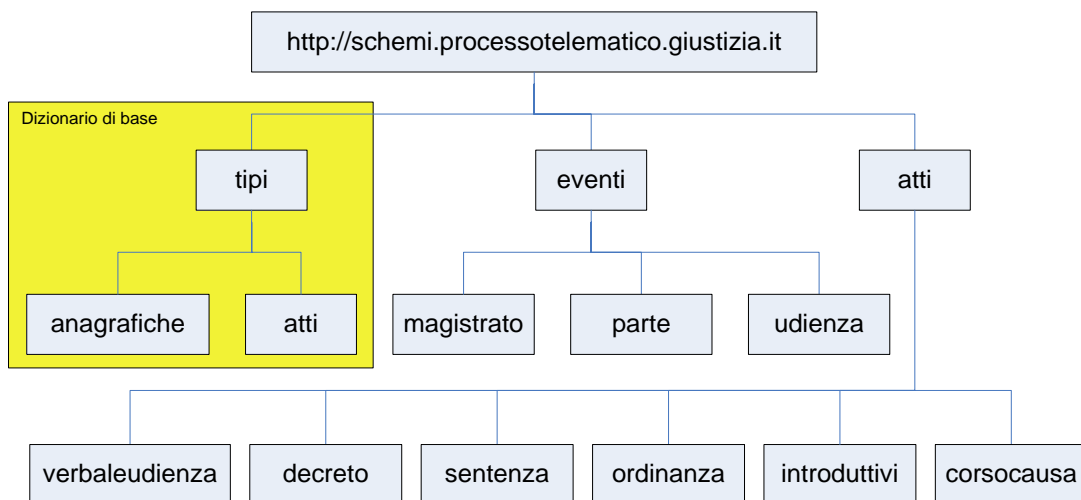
http://schemi.processotelematico.giustizia.it

Dizionario di base

tipi

anagrafiche

atti

eventi

magistrato

parte

udienza

atti

verbaleudienza

decreto

sentenza

ordinanza

introduttivi

corsocausa